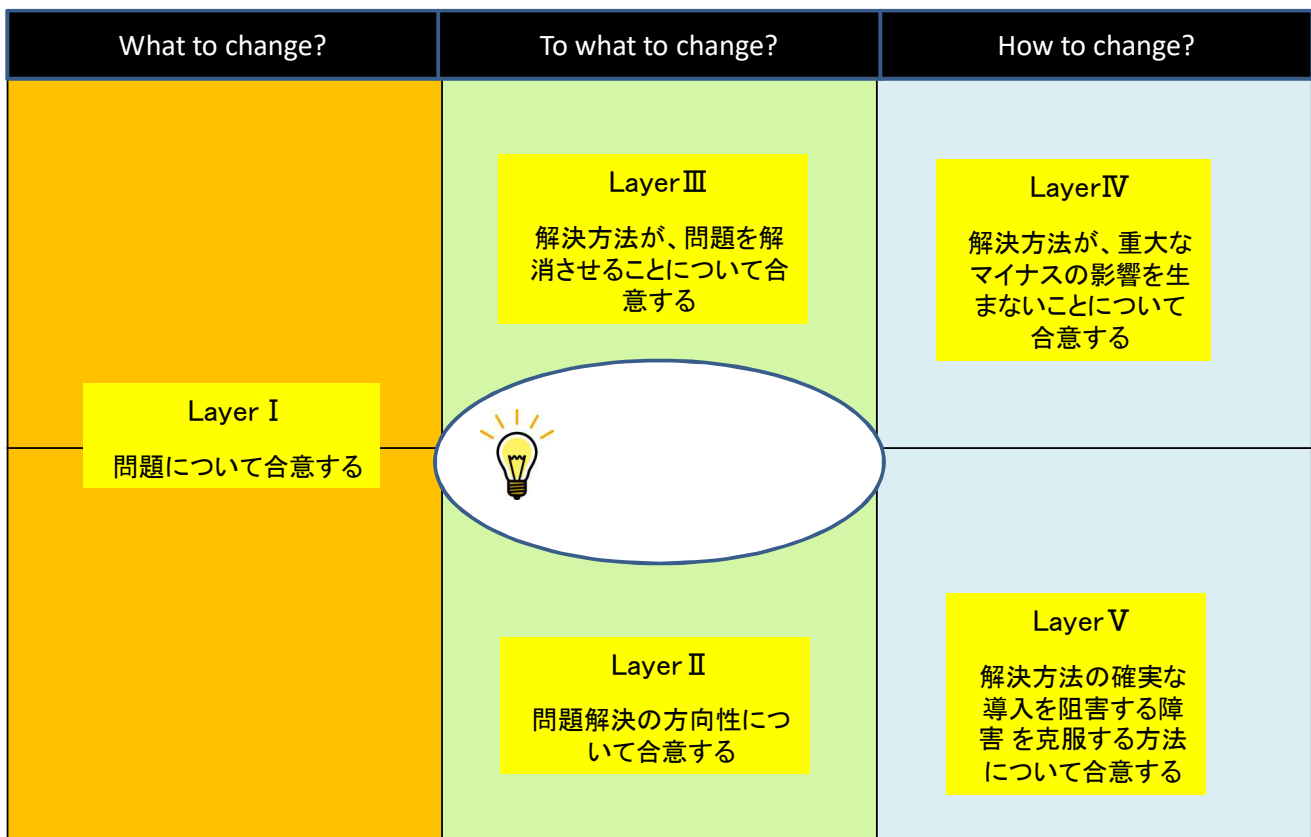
| What to change? | To what to change? | How to change? |
|---|---|---|

LayerⅢ

解決方法が、問題を解消させることについて合意する

LayerⅣ

解決方法が、重大なマイナスの影響を生まないことについて合意する

Layer Ⅰ

問題について合意する

LayerⅡ

問題解決の方向性について合意する

LayerⅤ

解決方法の確実な導入を阻害する障害 を克服する方法について合意する